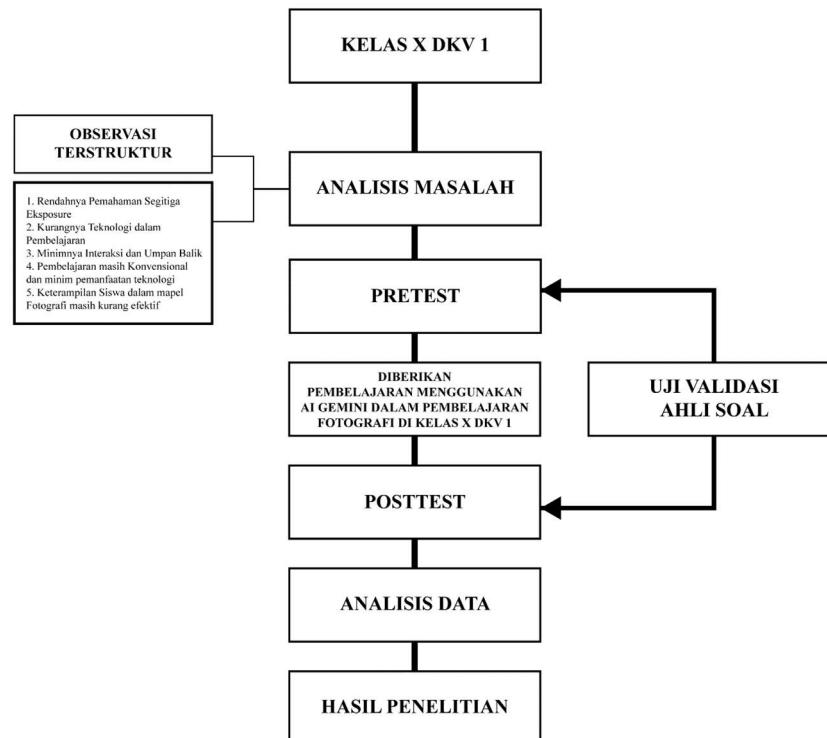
KELAS X DKV 1

OBSERVASI TERSTRUKTUR

1. Rendahnya Pemahaman Segitiga Eksposure
2. Kurangnya Teknologi dalam Pembelajaran
3. Minimnya Interaksi dan Umpan Balik
4. Pembelajaran masih Konvensional dan minim pemanfaatan teknologi
5. Keterampilan Siswa dalam mapel Fotografi masih kurang efektif

ANALISIS MASALAH

PRETEST

DIBERIKAN PEMBELAJARAN MENGGUNAKAN AI GEMINI DALAM PEMBELAJARAN FOTOGRAFI DI KELAS X DKV 1

UJI VALIDASI AHLI SOAL

POSTTEST

ANALISIS DATA

HASIL PENELITIAN